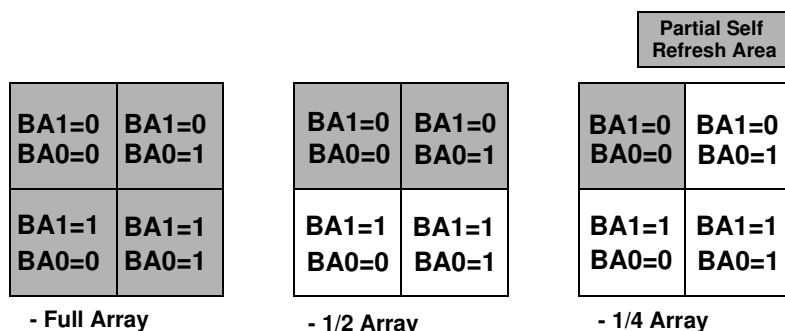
Partial Self Refresh Area

| BA1=0 BA0=0 | BA1=0 BA0=1 |
|---|---|
| BA1=1 BA0=0 | BA1=1 BA0=1 |

- Full Array

| BA1=0 BA0=0 | BA1=0 BA0=1 |
|---|---|
| BA1=1 BA0=0 | BA1=1 BA0=1 |

- 1/2 Array

| BA1=0 BA0=0 | BA1=0 BA0=1 |
|---|---|
| BA1=1 BA0=0 | BA1=1 BA0=1 |

- 1/4 Array